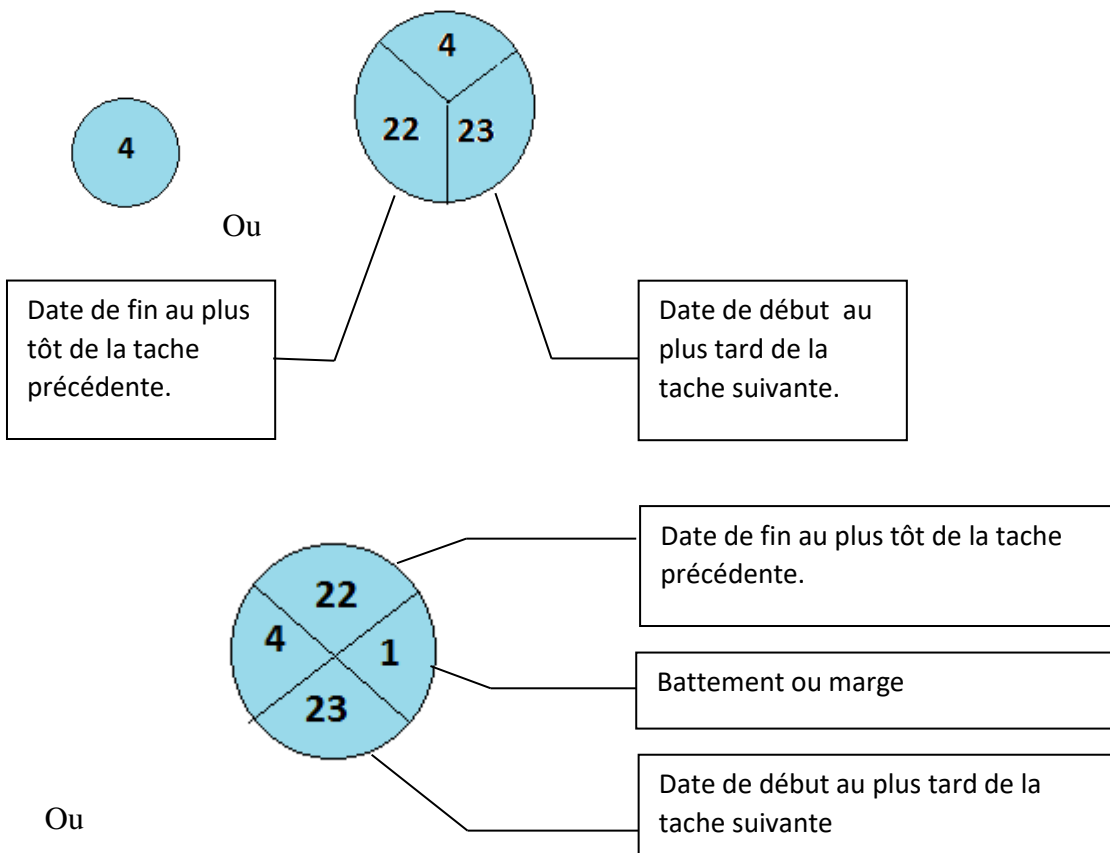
4

4

22 23

Ou

Date de fin au plus tôt de la tache précédente.

Date de début au plus tard de la tache suivante.

22

4 1

23

Date de fin au plus tôt de la tache précédente.

Battement ou marge

Date de début au plus tard de la tache suivante

Ou